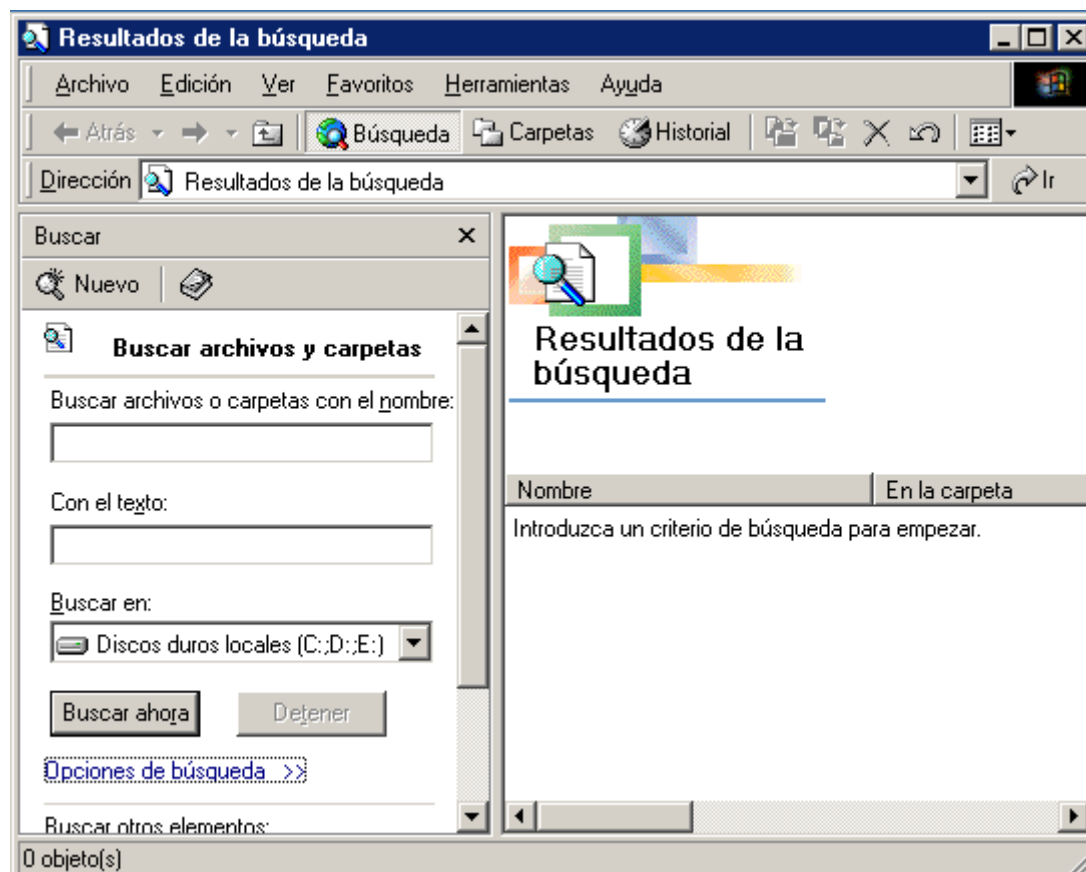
Resultados de la búsqueda

Archivo Edición Ver Favoritos Herramientas Ayuda

Atrás Búsqueda Carpetas Historial

Dirección Resultados de la búsqueda Ir

Buscar

Nuevo

Buscar archivos y carpetas

Buscar archivos o carpetas con el nombre:

Con el texto:

Buscar en:

Discos duros locales (C:;D:;E:)

Buscar ahora Detener

Opciones de búsqueda >>

Buscar otros elementos:

Resultados de la búsqueda

| Nombre | En la carpeta |
|---|---|
| Introduzca un criterio de búsqueda para empezar. | |

0 objeto(s)